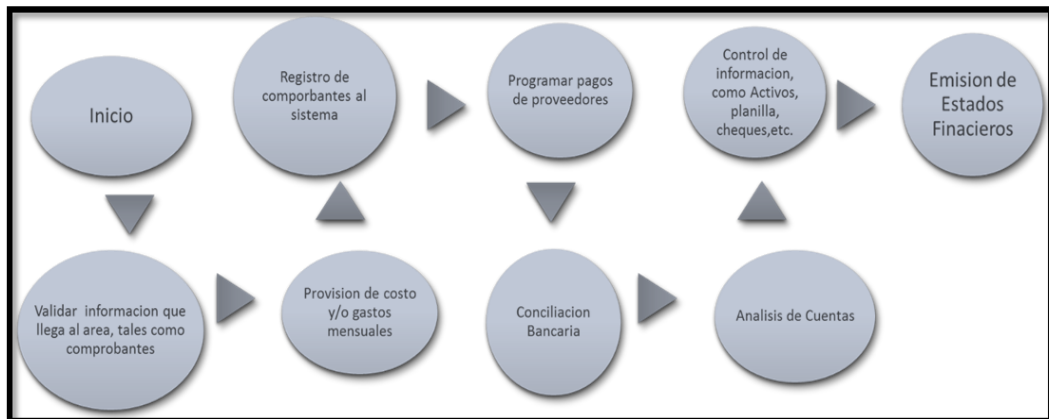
Inicio

Validar informacion que llega al area, tales como comprobantes

Provision de costo y/o gastos mensuales

Registro de comporbantes al sistema

Programar pagos de proveedores

Conciliacion Bancaria

Analisis de Cuentas

Control de informacion, como Activos, planilla, cheques,etc.

Emision de Estados Finacieros